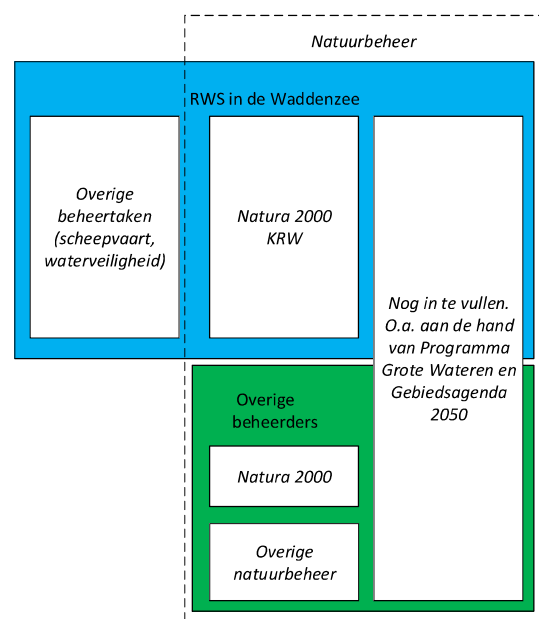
Natuurbeheer

RWS in de Waddenzee

Overige beheertaken (scheepvaart, waterveiligheid)

Natura 2000 KRW

Nog in te vullen. O.a. aan de hand van Programma Grote Wateren en Gebiedsagenda 2050

Overige beheerders

Natura 2000

Overige natuurbeheer